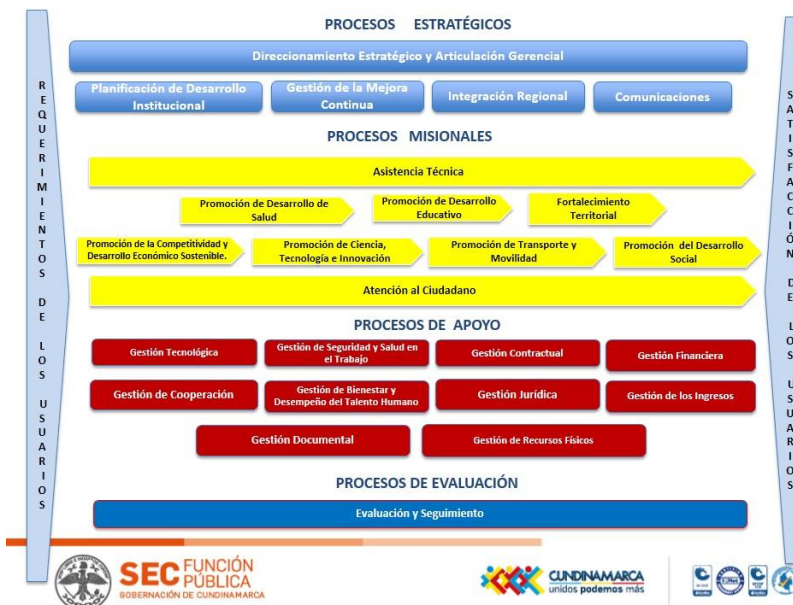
REQUERIMIENTOS DE LOS USUARIOS

PROCESOS ESTRATÉGICOS

Direccionamiento Estratégico y Articulación Gerencial

Planificación de Desarrollo Institucional

Gestión de la Mejora Continua

Integración Regional

Comunicaciones

PROCESOS MISIONALES

Asistencia Técnica

Promoción de Desarrollo de Salud

Promoción de Desarrollo Educativo

Fortalecimiento Territorial

Promoción de la Competitividad y Desarrollo Económico Sostenible.

Promoción de Ciencia, Tecnología e Innovación

Promoción de Transporte y Movilidad

Promoción del Desarrollo Social

Atención al Ciudadano

PROCESOS DE APOYO

Gestión Tecnológica

Gestión de Seguridad y Salud en el Trabajo

Gestión Contractual

Gestión Financiera

Gestión de Cooperación

Gestión de Bienestar y Desempeño del Talento Humano

Gestión Jurídica

Gestión de los Ingresos

Gestión Documental

Gestión de Recursos Físicos

PROCESOS DE EVALUACIÓN

Evaluación y Seguimiento

SATISFACCIÓN DE LOS USUARIOS

SEC FUNCIÓN PÚBLICA
GOBERNACIÓN DE CUNDINAMARCA

CUNDINAMARCA
unidos podemos más